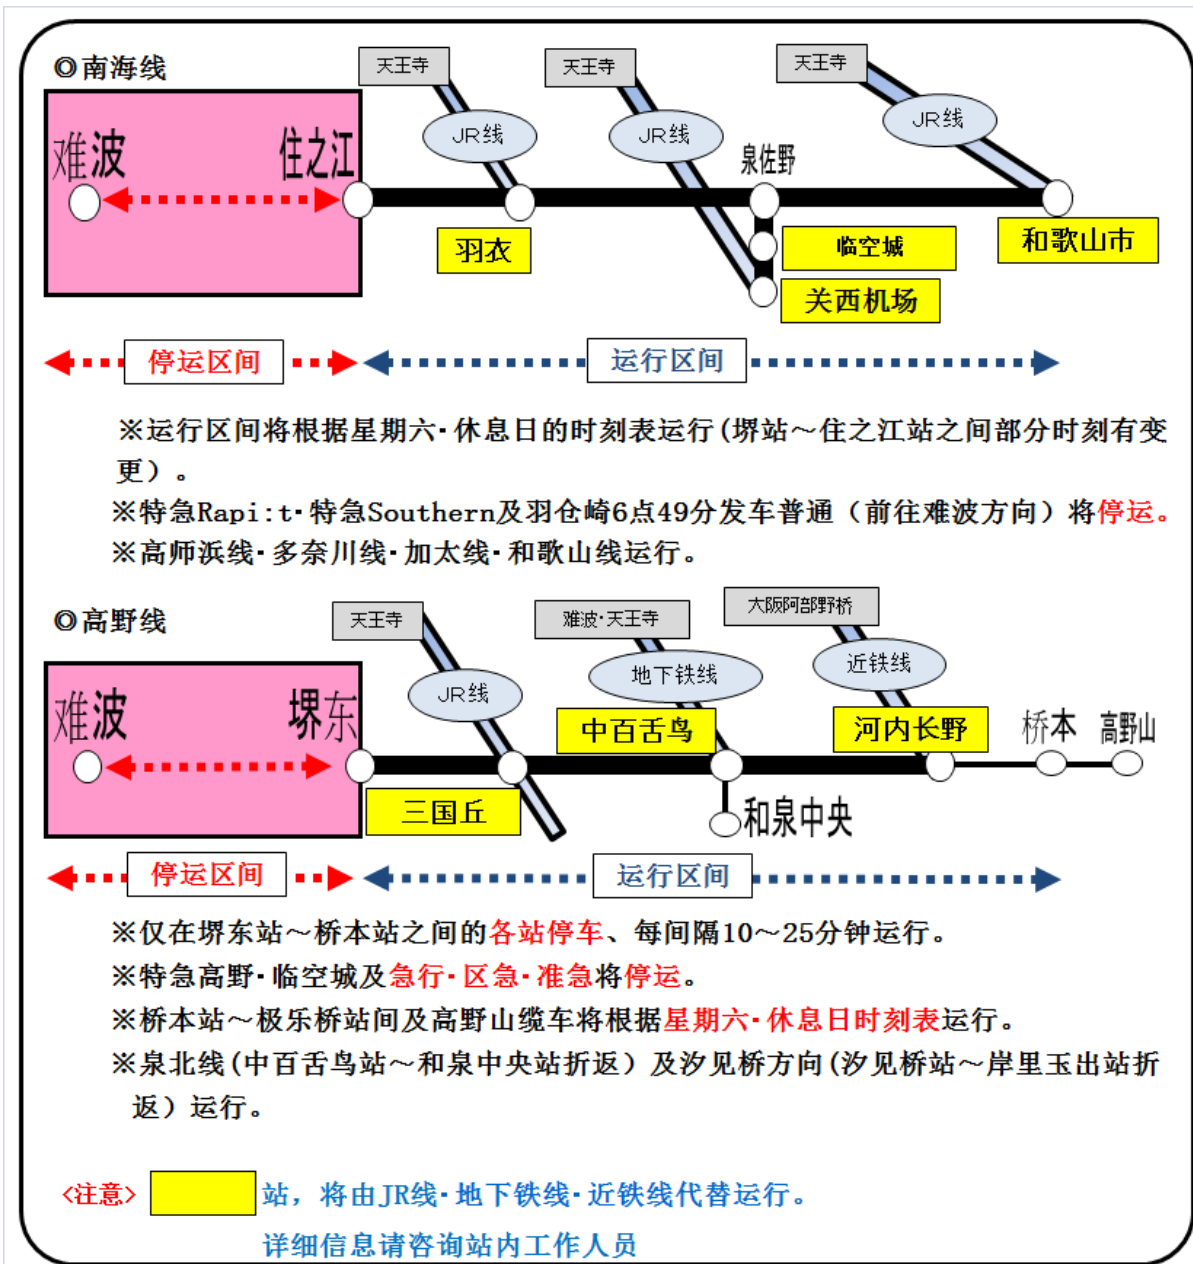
◎南海线

天王寺
JR线
天王寺
JR线
天王寺
JR线

难波
住之江
泉佐野
羽衣
临空城
和歌山市
关西机场

停运区间
运行区间

※运行区间将根据星期六·休息日的时刻表运行(堺站～住之江站之间部分时刻有变更）。
※特急Rapi:t·特急Southern及羽仓崎6点49分发车普通（前往难波方向）将停运。
※高师浜线·多奈川线·加太线·和歌山线运行。

◎高野线

天王寺
JR线
难波·天王寺
地下铁线
大阪阿部野桥
近铁线

难波
堺东
中百舌鸟
河内长野
桥本
高野山
三国丘
和泉中央

停运区间
运行区间

※仅在堺东站～桥本站之间的各站停车、每间隔10～25分钟运行。
※特急高野·临空城及急行·区急·准急将停运。
※桥本站～极乐桥站间及高野山缆车将根据星期六·休息日时刻表运行。
※泉北线(中百舌鸟站～和泉中央站折返）及汐见桥方向(汐见桥站～岸里玉出站折返）运行。

<注意> 站，将由JR线·地下铁线·近铁线代替运行。
详细信息请咨询站内工作人员